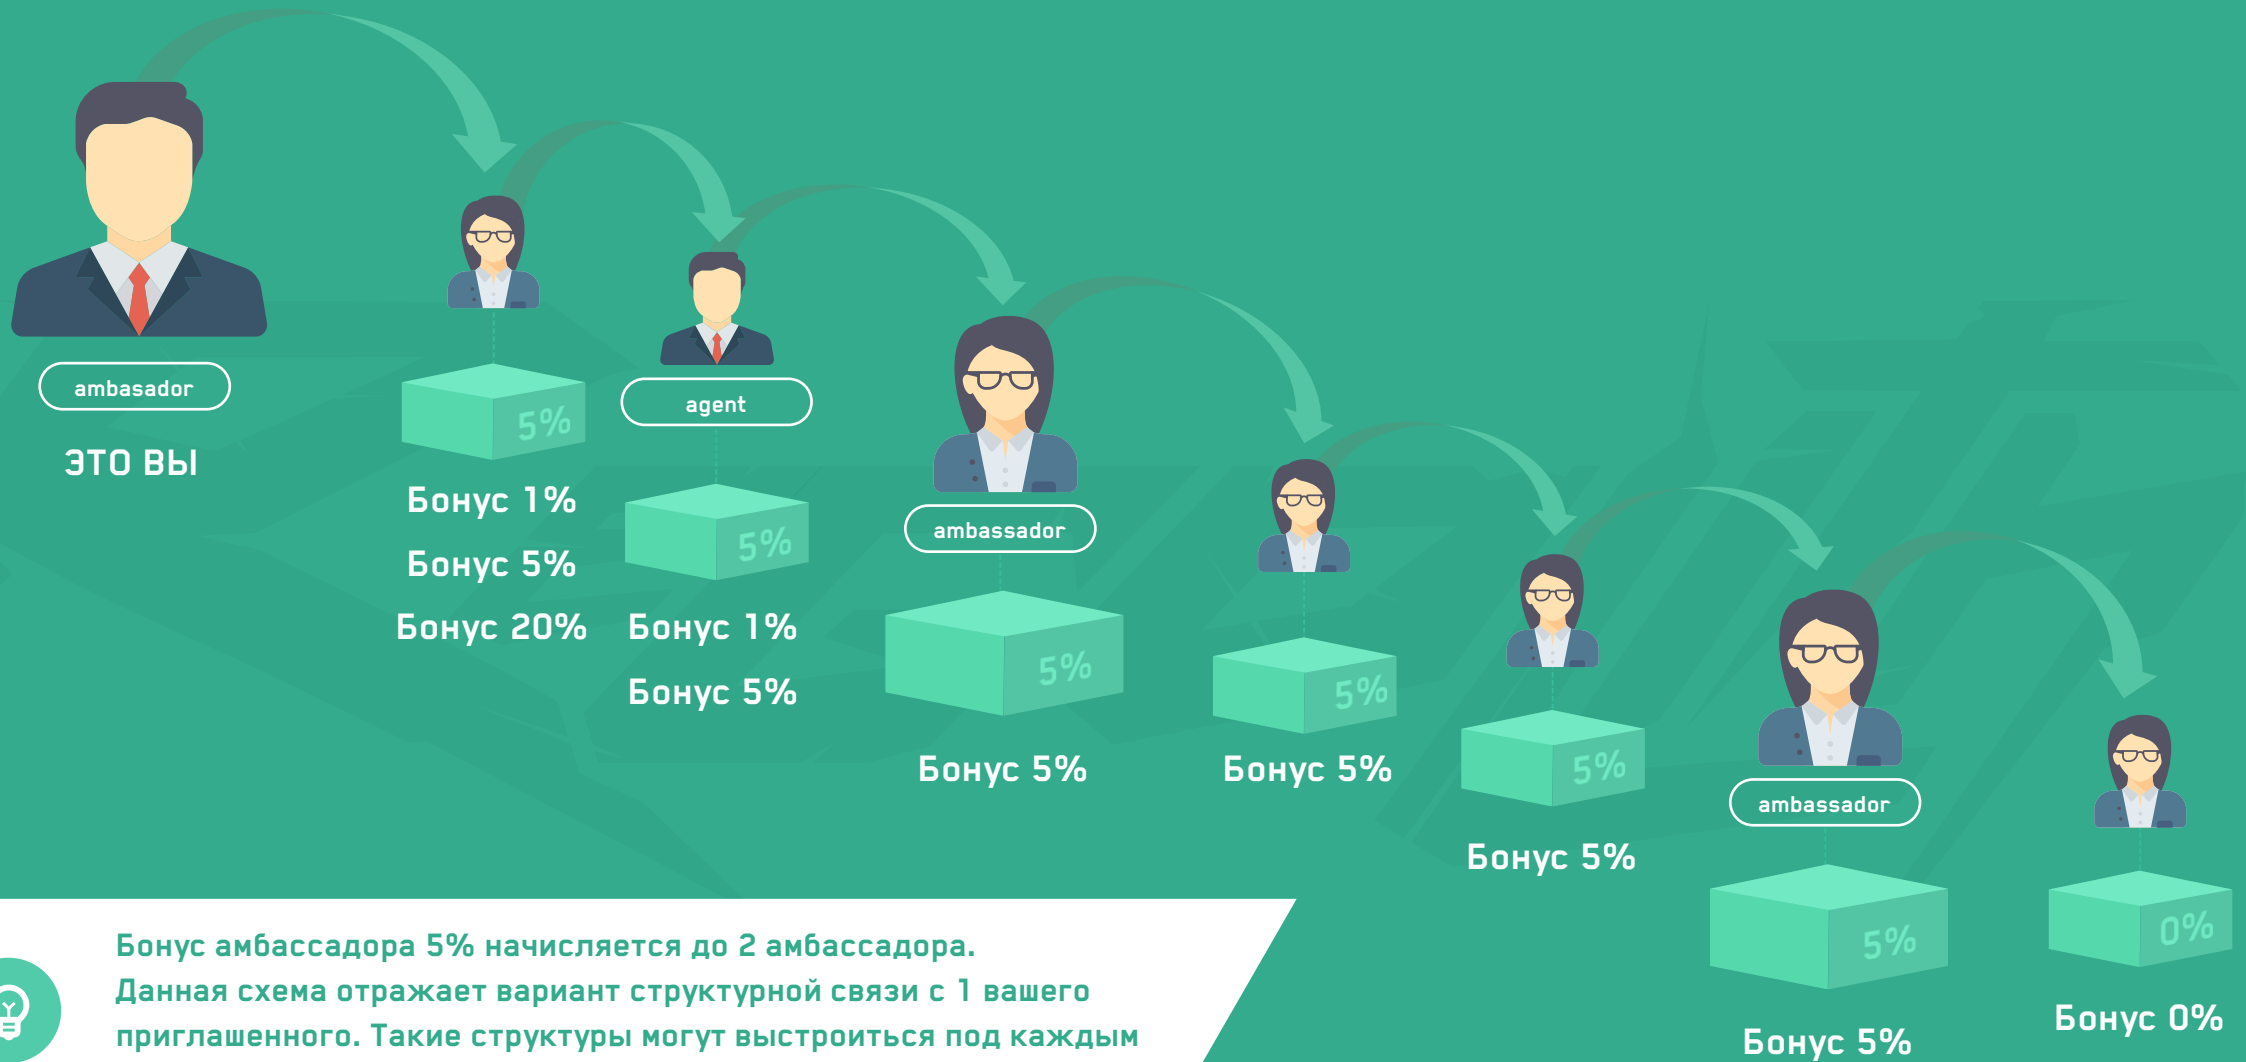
ambasador

ЭТО ВЫ

5%

Бонус 1%

Бонус 5%

Бонус 20%

agent

5%

Бонус 1%

Бонус 5%

ambassador

5%

Бонус 5%

5%

Бонус 5%

5%

Бонус 5%

ambassador

5%

Бонус 5%

0%

Бонус 0%

Бонус амбассадора 5% начисляется до 2 амбассадора.
Данная схема отражает вариант структурной связи с 1 вашего приглашенного. Такие структуры могут выстроиться под каждым